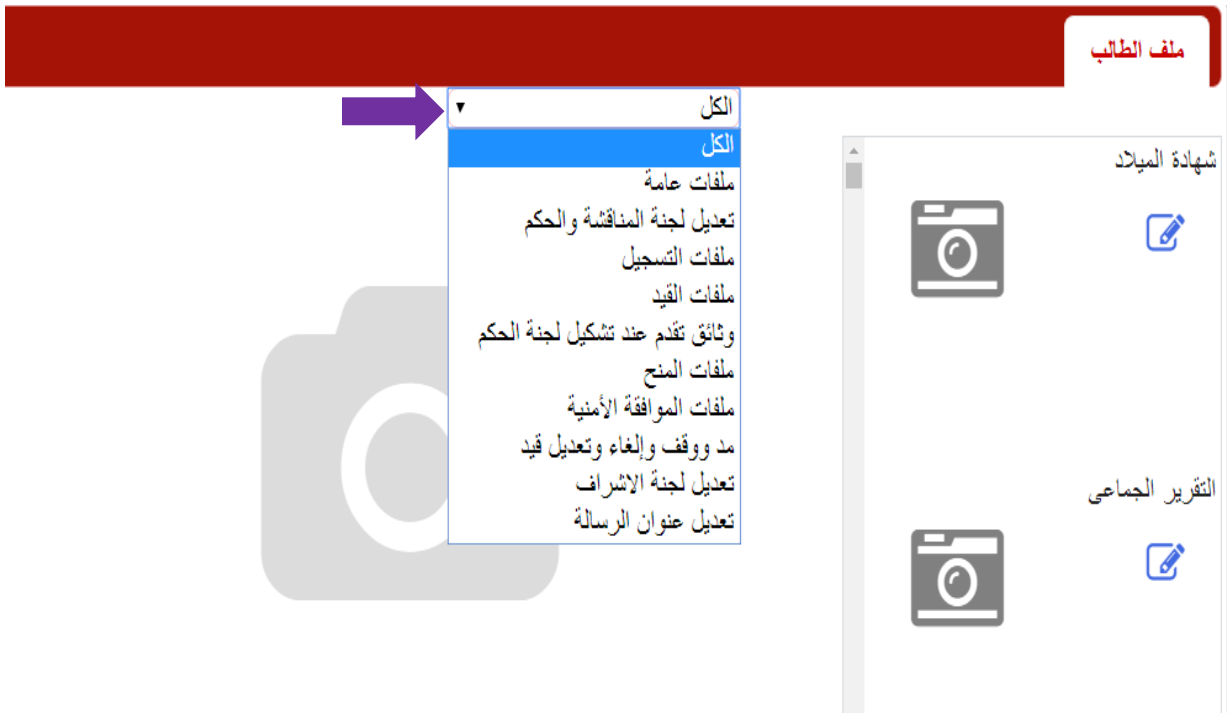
ملف الطالب

الكل

الكل
ملفات عامة
تعديل لجنة المناقشة والحكم
ملفات التسجيل
ملفات القيد
وثائق تقدم عند تشكيل لجنة الحكم
ملفات المنح
ملفات الموافقة الأمنية
مد ووقف وإلغاء وتعديل قيد
تعديل لجنة الاشراف
تعديل عنوان الرسالة

شهادة الميلاد

التقرير الجماعى